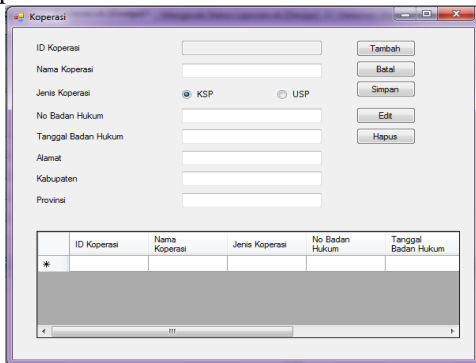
Koperasi

ID Koperasi
Nama Koperasi
Jenis Koperasi
KSP
USP
No Badan Hukum
Tanggal Badan Hukum
Alamat
Kabupaten
Provinsi

Tambah
Batal
Simpan
Edit
Hapus

|  | ID Koperasi | Nama Koperasi | Jenis Koperasi | No Badan Hukum | Tanggal Badan Hukum |
|---|---|---|---|---|---|
| * |  |  |  |  |  |